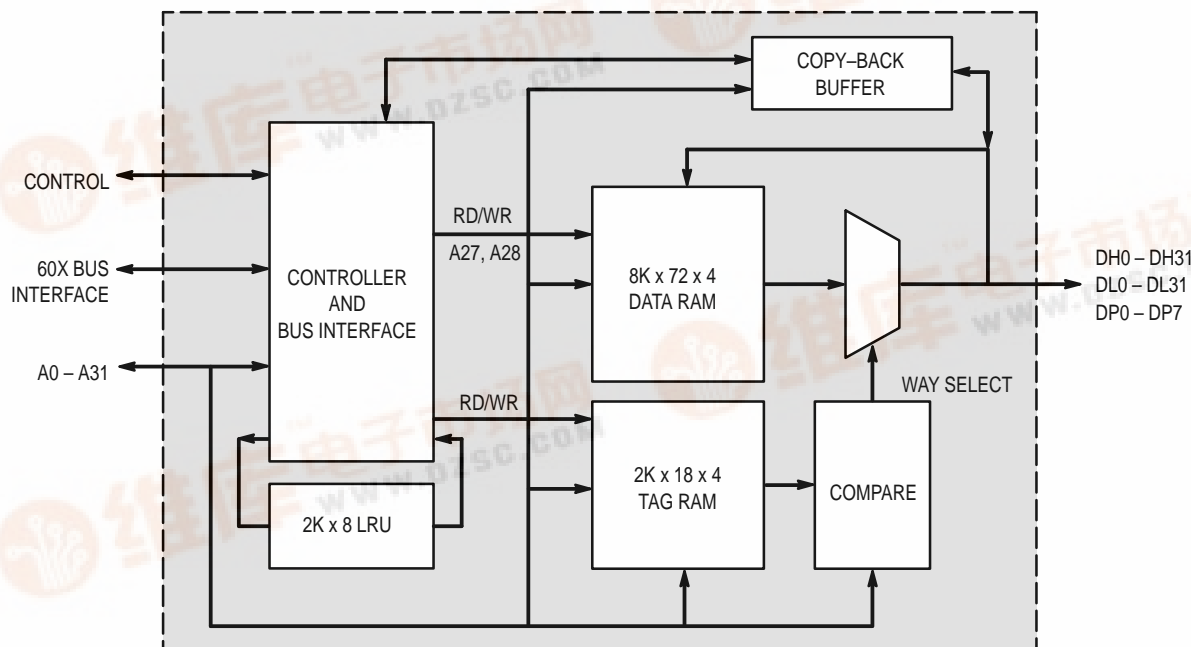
COPY–BACK
BUFFER

CONTROL

60X BUS
INTERFACE

A0 – A31

CONTROLLER
AND
BUS INTERFACE

RD/WR
A27, A28

8K x 72 x 4
DATA RAM

DH0 – DH31
DL0 – DL31
DP0 – DP7

WAY SELECT

RD/WR

2K x 18 x 4
TAG RAM

COMPARE

2K x 8 LRU

维库电子市场网
www.dzsc.com